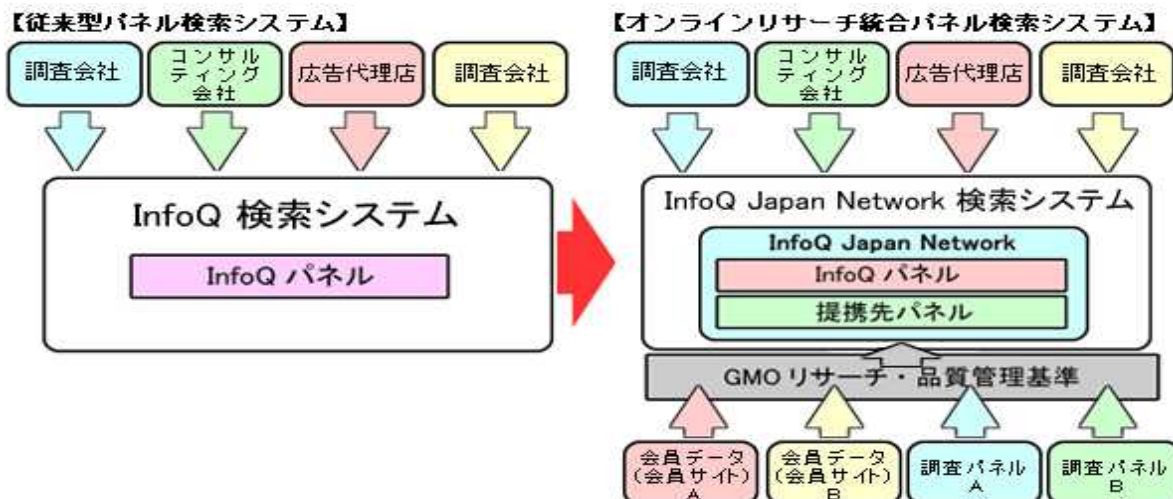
【従来型パネル検索システム】

調査会社

コンサルティング会社

広告代理店

調査会社

InfoQ 検索システム

InfoQ パネル

【オンラインリサーチ統合パネル検索システム】

調査会社

コンサルティング会社

広告代理店

調査会社

InfoQ Japan Network 検索システム

InfoQ Japan Network

InfoQ パネル

提携先パネル

GMO リサーチ・品質管理基準

会員データ（会員サイト）A

会員データ（会員サイト）B

調査パネル A

調査パネル B